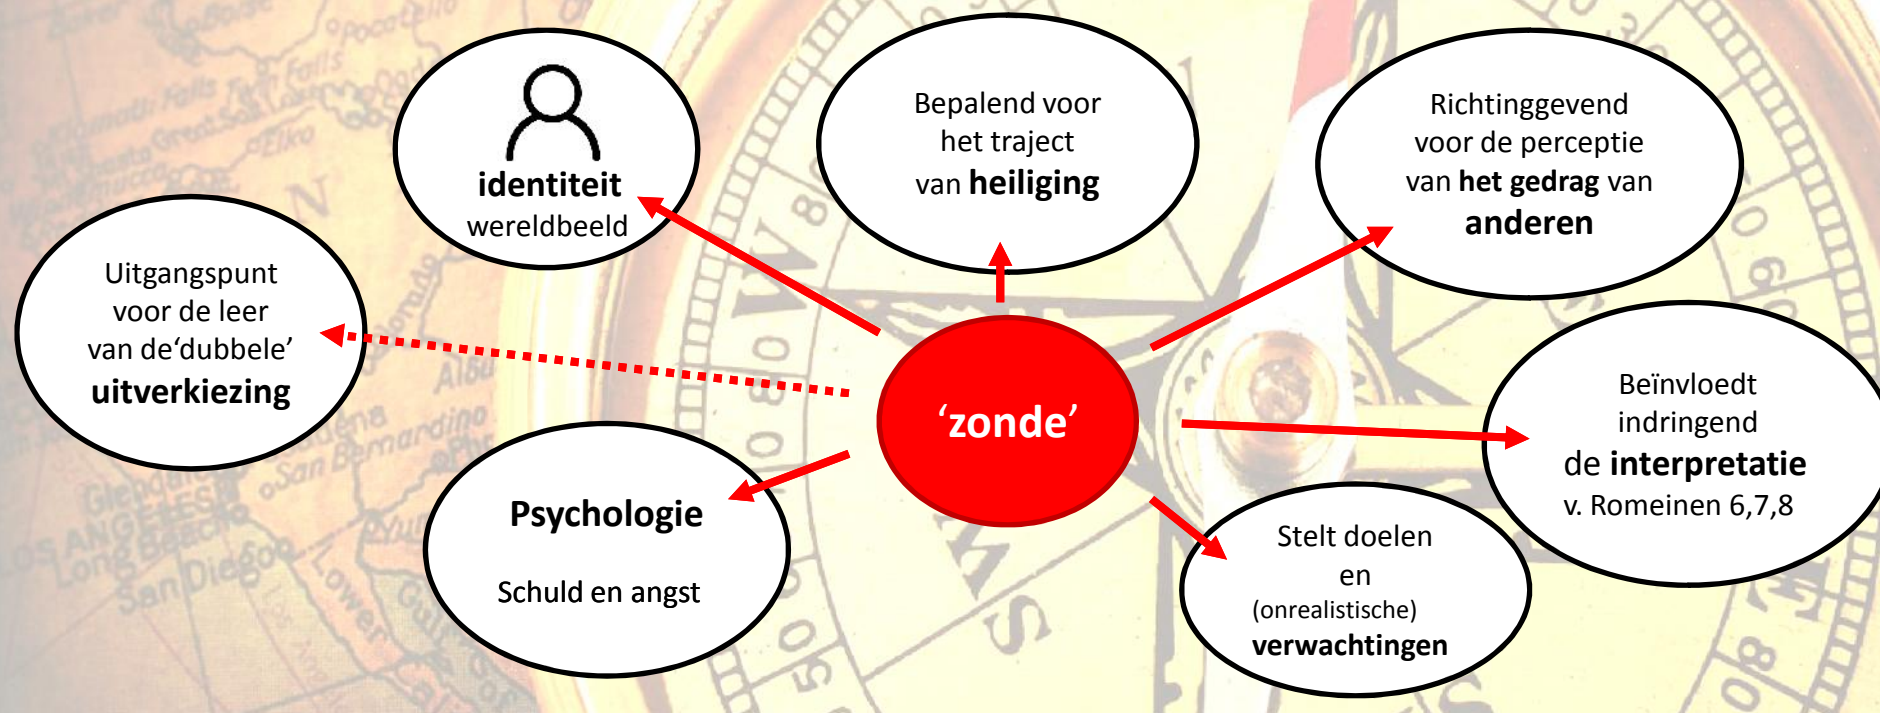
identiteit
wereldbeeld

Bepalend voor het traject van heiliging

Richtinggevend voor de perceptie van het gedrag van anderen

Uitgangspunt voor de leer van de‘dubbele’ uitverkiezing

‘zonde’

Beïnvloedt indringend de interpretatie v. Romeinen 6,7,8

Psychologie

Schuld en angst

Stelt doelen en (onrealistische) verwachtingen